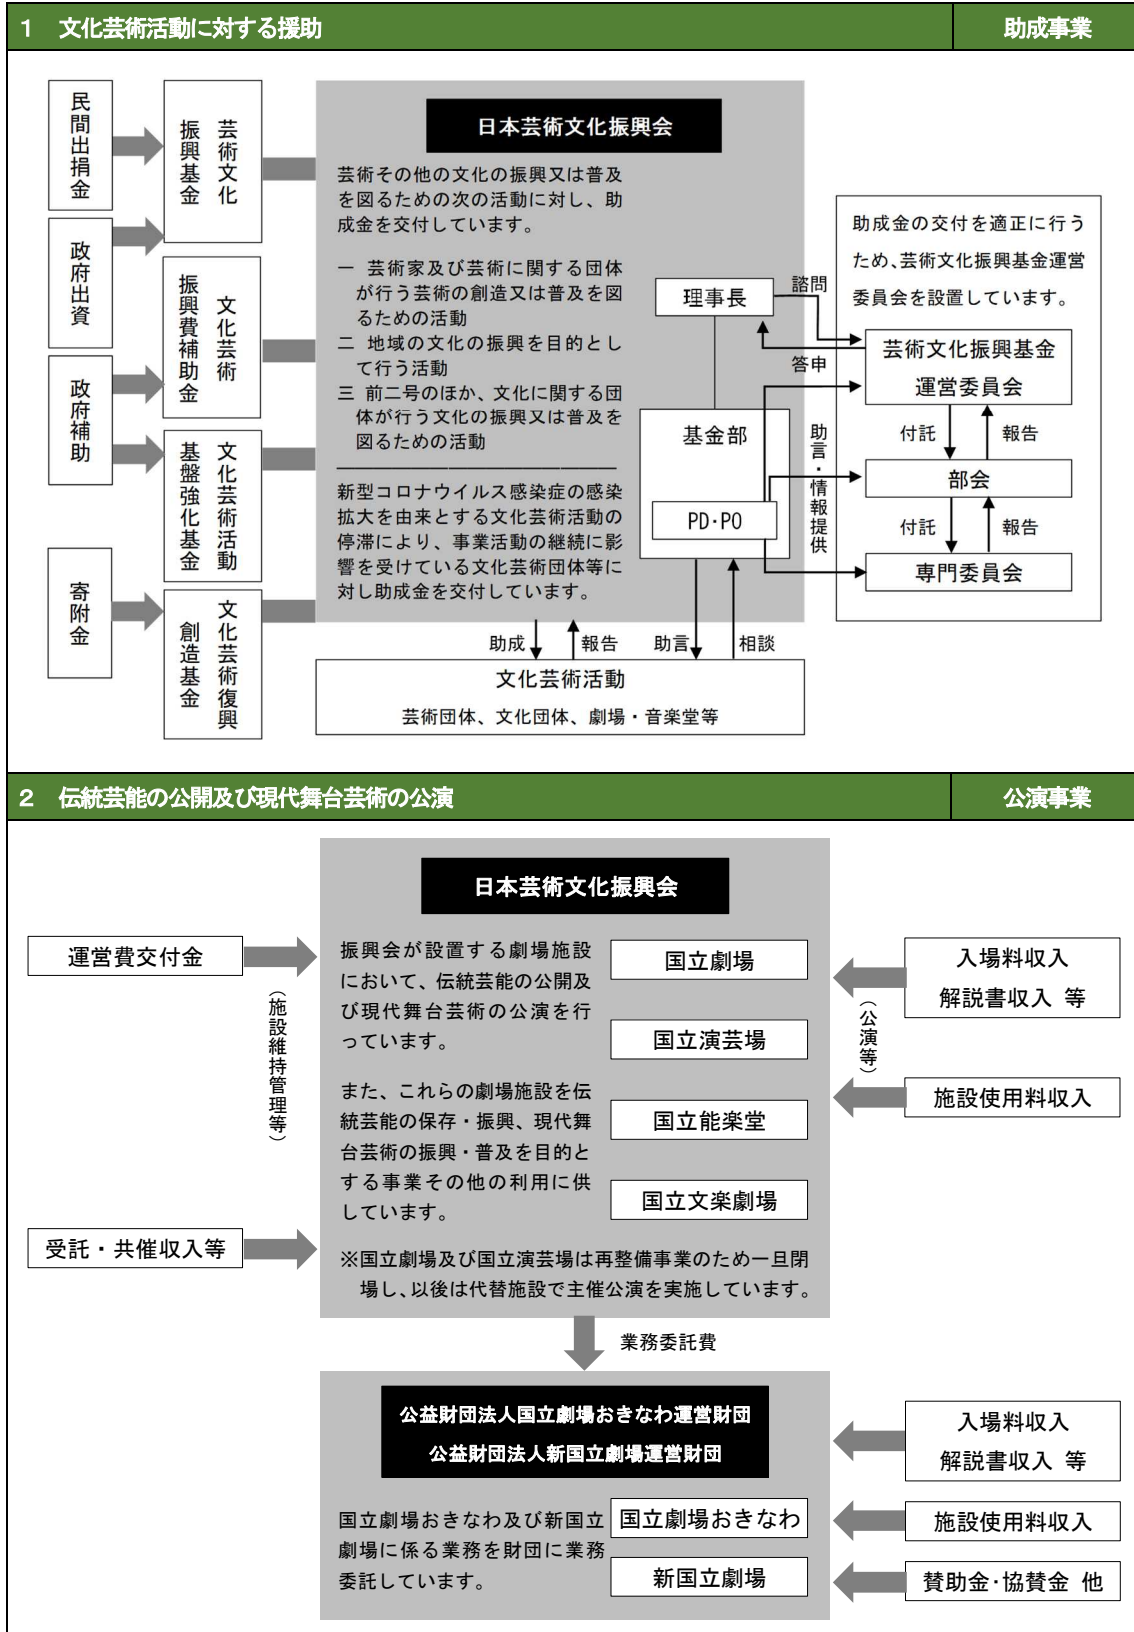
1 文化芸術活動に対する援助

助成事業

民間出捐金

政府出資

政府補助

寄附金

芸術文化振興基金

文化芸術振興費補助金

文化芸術活動基盤強化基金

文化芸術復興創造基金

日本芸術文化振興会

芸術その他の文化の振興又は普及を図るための次の活動に対し、助成金を交付しています。

一 芸術家及び芸術に関する団体が行う芸術の創造又は普及を図るための活動
二 地域の文化の振興を目的として行う活動
三 前二号のほか、文化に関する団体が行う文化の振興又は普及を図るための活動

新型コロナウイルス感染症の感染拡大を由来とする文化芸術活動の停滞により、事業活動の継続に影響を受けている文化芸術団体等に対し助成金を交付しています。

理事長

諮問

答申

基金部

PD・PO

助言・情報提供

助成金の交付を適正に行うため、芸術文化振興基金運営委員会を設置しています。

芸術文化振興基金運営委員会

付託

報告

部会

付託

報告

専門委員会

助成

報告

助言

相談

文化芸術活動

芸術団体、文化団体、劇場・音楽堂等

2 伝統芸能の公開及び現代舞台芸術の公演

公演事業

日本芸術文化振興会

運営費交付金

（施設維持管理等）

受託・共催収入等

振興会が設置する劇場施設において、伝統芸能の公開及び現代舞台芸術の公演を行っています。

また、これらの劇場施設を伝統芸能の保存・振興、現代舞台芸術の振興・普及を目的とする事業その他の利用に供しています。

国立劇場

国立演芸場

国立能楽堂

国立文楽劇場

※国立劇場及び国立演芸場は再整備事業のため一旦閉場し、以後は代替施設で主催公演を実施しています。

（公演等）

入場料収入
解説書収入 等

施設使用料収入

業務委託費

公益財団法人国立劇場おきなわ運営財団
公益財団法人新国立劇場運営財団

国立劇場おきなわ及び新国立劇場に係る業務を財団に業務委託しています。

国立劇場おきなわ

新国立劇場

入場料収入
解説書収入 等

施設使用料収入

賛助金・協賛金 他